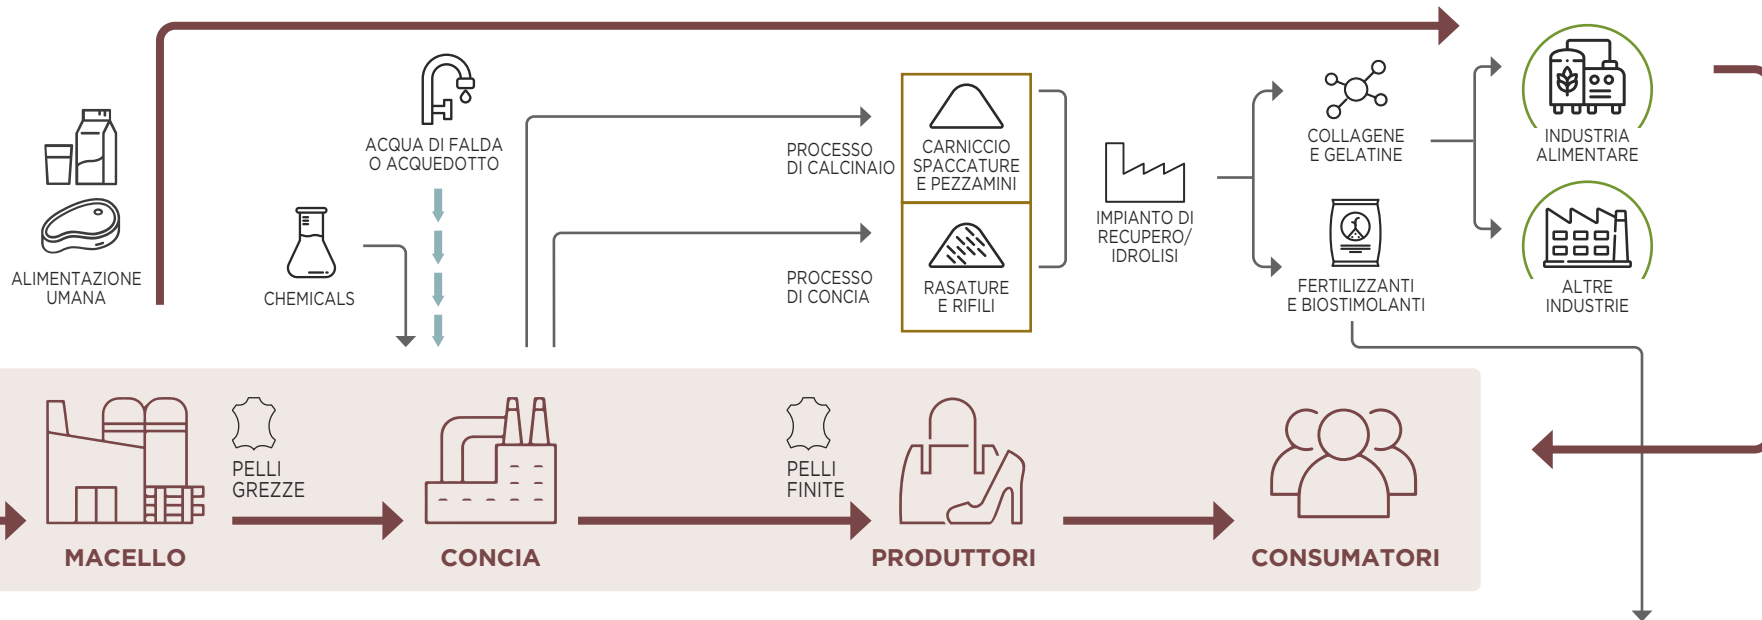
ALIMENTAZIONE UMANA

CHEMICALS

ACQUA DI FALDA O ACQUEDOTTO

PROCESSO DI CALCINAIO

PROCESSO DI CONCIA

CARNICCIO SPACCATURE E PEZZAMINI

RASATURE E RIFILI

IMPIANTO DI RECUPERO/ IDROLISI

COLLAGENE E GELATINE

FERTILIZZANTI E BIOSTIMOLANTI

INDUSTRIA ALIMENTARE

ALTRE INDUSTRIE

MACELLO

PELLI GREZZE

CONCIA

PELLI FINITE

PRODUTTORI

CONSUMATORI